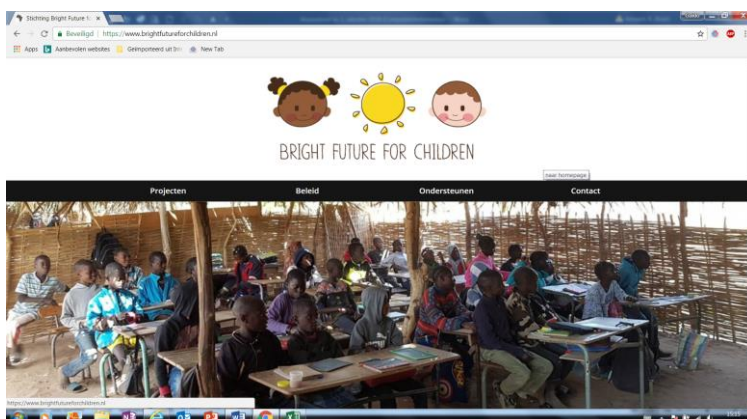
Stichting Bright Future fo ×

Beveiligd | https://www.brightfutureforchildren.nl

Apps Aanbevolen websites Geïmporteerd uit IE New Tab

BRIGHT FUTURE FOR CHILDREN

naar homepage

Projecten Beleid Ondersteunen Contact

https://www.brightfutureforchildren.nl